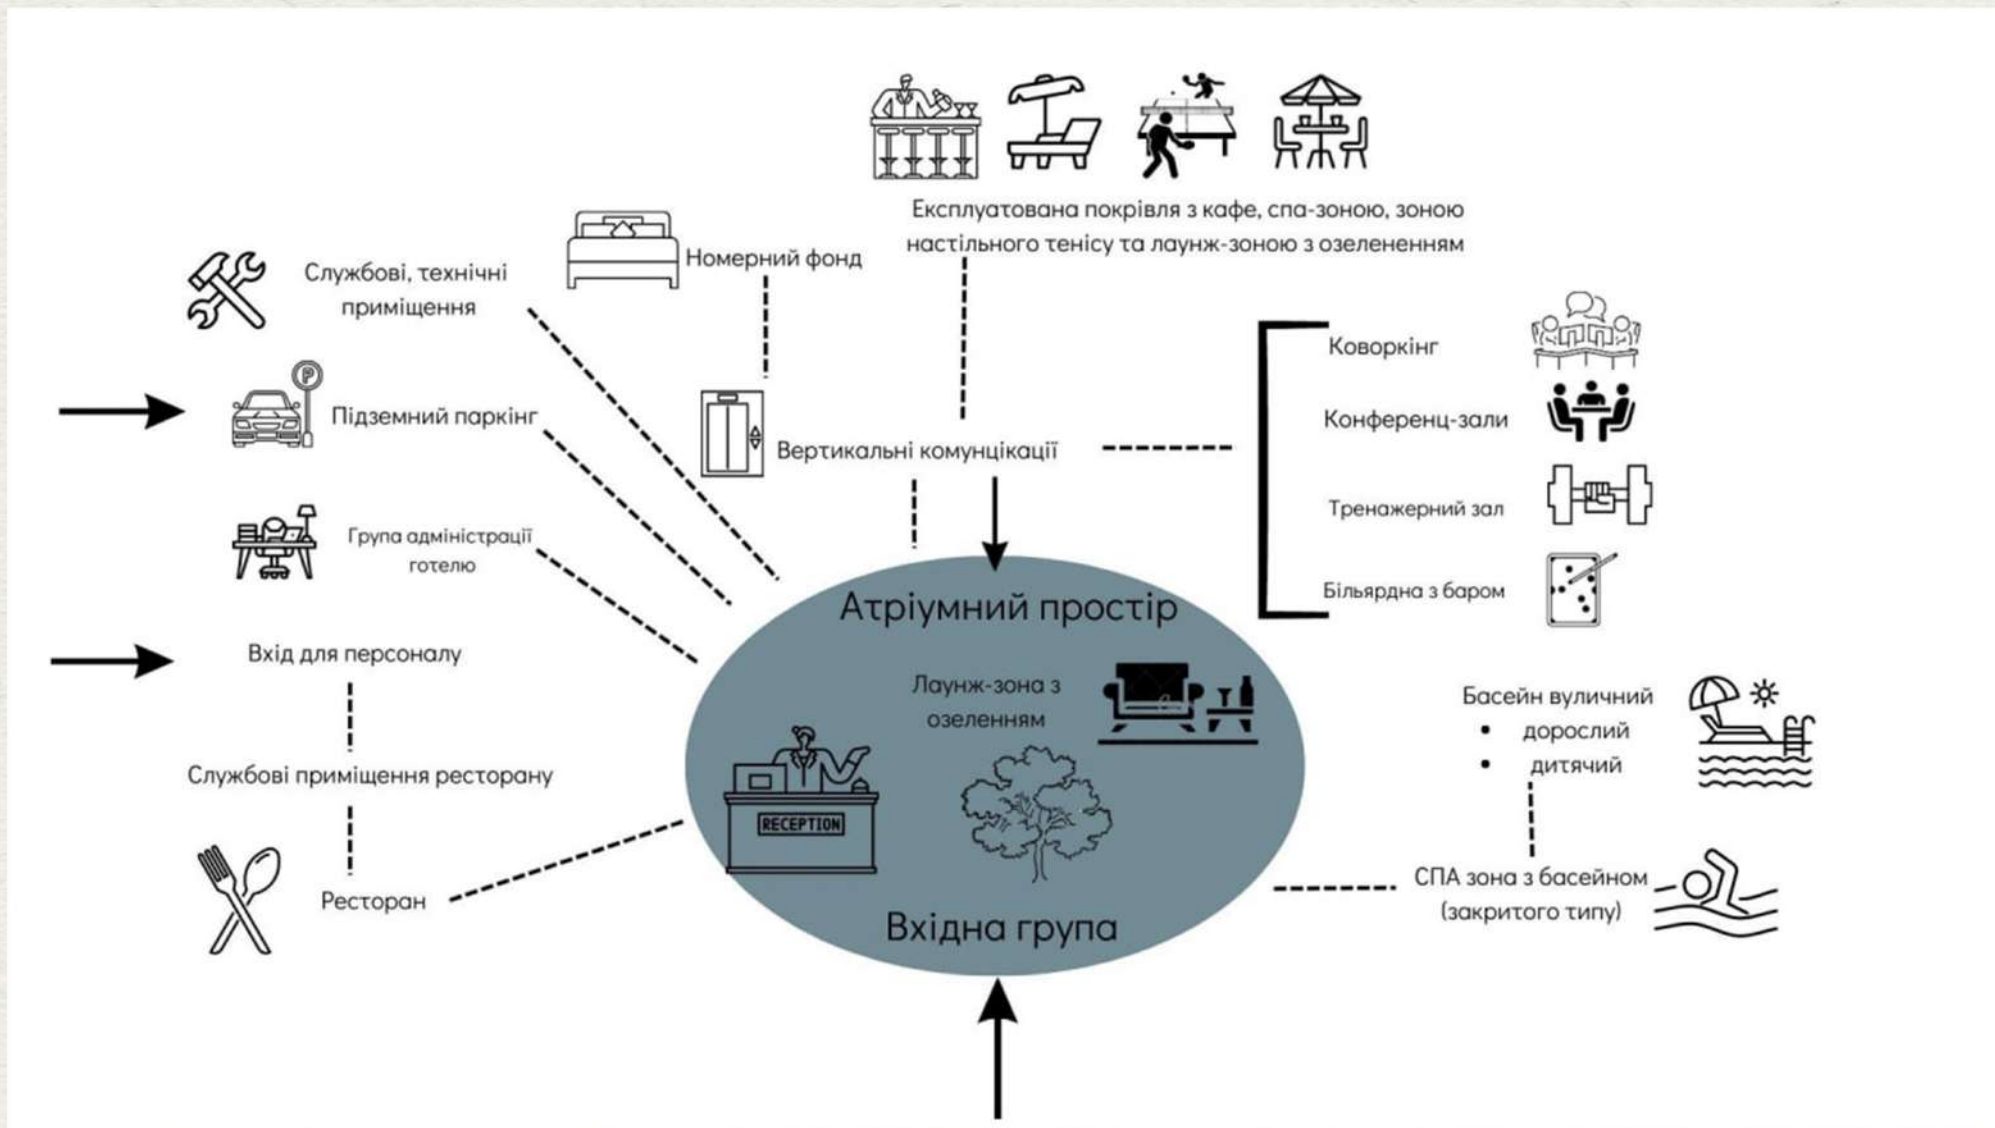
Експлуатована покрівля з кафе, спа-зоною, зоною настільного тенісу та лаунж-зоною з озелененням

Номерний фонд

Службові, технічні приміщення

Підземний паркінг

Вертикальні комунікації

Група адміністрації готелю

Коворкінг

Конференц-зали

Тренажерний зал

Більярдна з баром

Вхід для персоналу

Атріумний простір

Лаунж-зона з озелененням

RECEPTION

Службові приміщення ресторану

Ресторан

Вхідна група

Басейн вуличний
• дорослий
• дитячий

СПА зона з басейном (закритого типу)